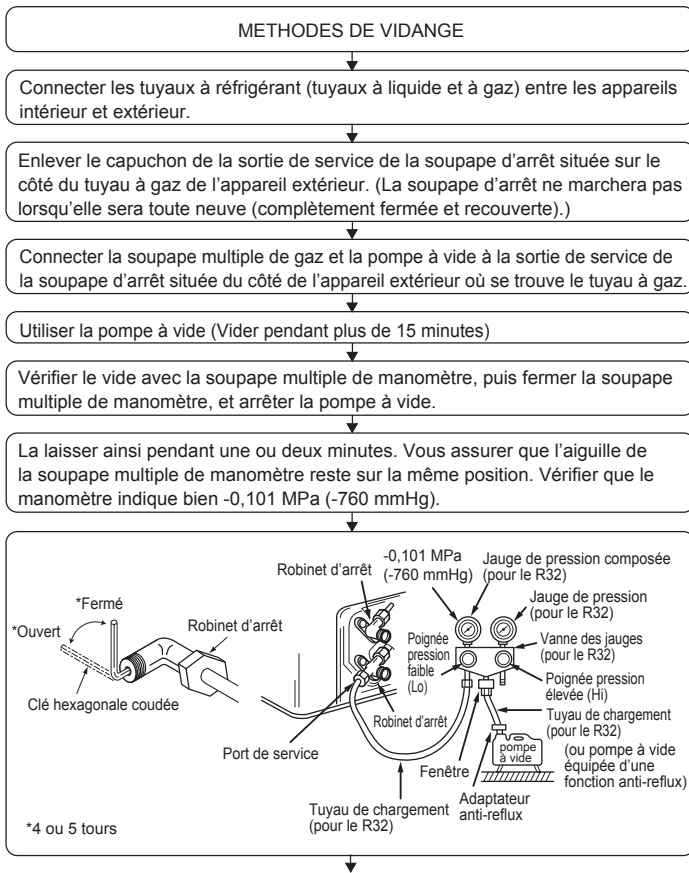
METHODES DE VIDANGE

Connecter les tuyaux à réfrigérant (tuyaux à liquide et à gaz) entre les appareils intérieur et extérieur.

Enlever le capuchon de la sortie de service de la soupape d'arrêt située sur le côté du tuyau à gaz de l'appareil extérieur. (La soupape d'arrêt ne marchera pas lorsqu'elle sera toute neuve (complètement fermée et recouverte).)

Connecter la soupape multiple de gaz et la pompe à vide à la sortie de service de la soupape d'arrêt située du côté de l'appareil extérieur où se trouve le tuyau à gaz.

Utiliser la pompe à vide (Vider pendant plus de 15 minutes)

Vérifier le vide avec la soupape multiple de manomètre, puis fermer la soupape multiple de manomètre, et arrêter la pompe à vide.

La laisser ainsi pendant une ou deux minutes. Vous assurer que l'aiguille de la soupape multiple de manomètre reste sur la même position. Vérifier que le manomètre indique bien -0,101 MPa (-760 mmHg).

*Fermé
*Ouvert
Robinet d'arrêt
Clé hexagonale coudée
Robinet d'arrêt
Robinet d'arrêt
Port de service
-0,101 MPa (-760 mmHg)
Jauge de pression composée (pour le R32)
Jauge de pression (pour le R32)
Poignée pression faible (Lo)
Vanne des jauges (pour le R32)
Poignée pression élevée (Hi)
Tuyau de chargement (pour le R32)
pompe à vide
(ou pompe à vide équipée d'une fonction anti-reflux)
Fenêtre
Adaptateur anti-reflux
Tuyau de chargement (pour le R32)
*4 ou 5 tours